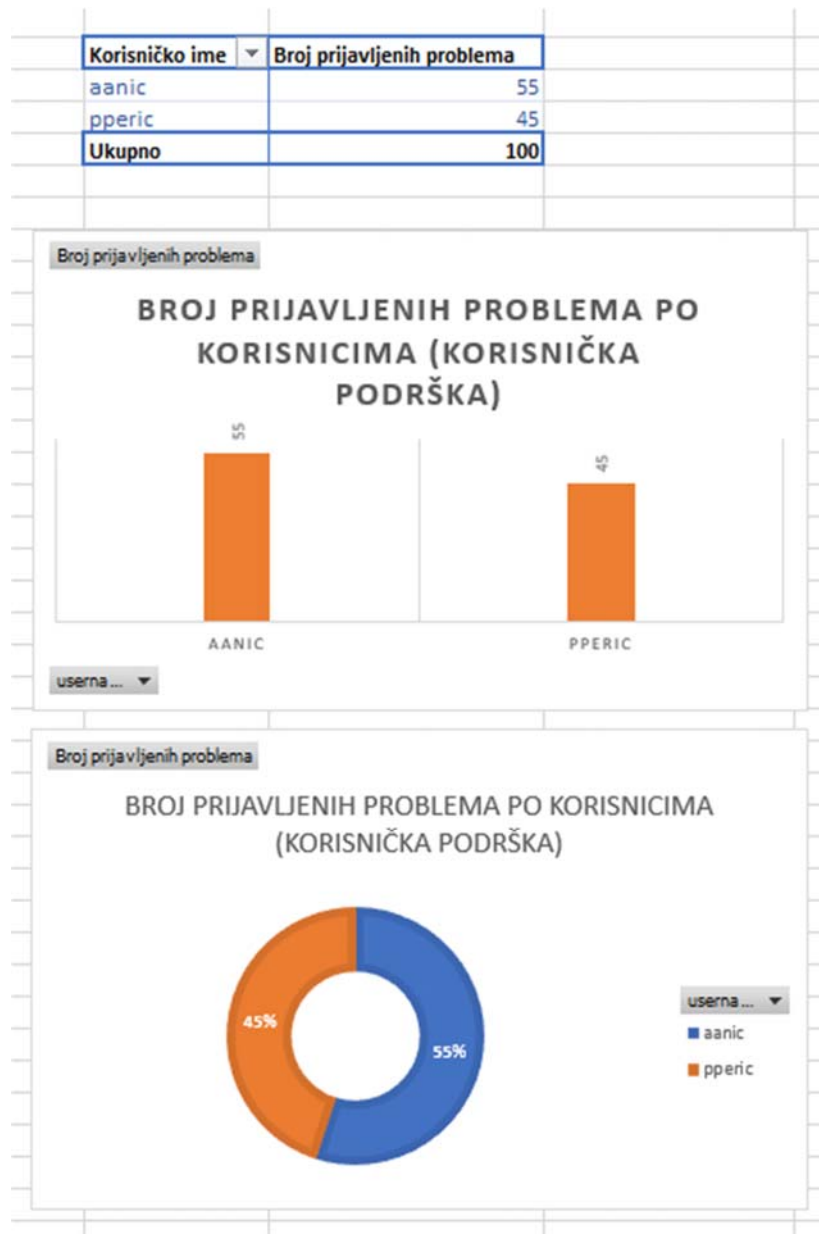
| Korisničko ime | Broj prijavljenih problema |
|---|---|
| aanic | 55 |
| pperic | 45 |
| Ukupno | 100 |

Broj prijavljenih problema

BROJ PRIJAVLJENIH PROBLEMA PO KORISNICIMA (KORISNIČKA PODRŠKA)

55

45

AANIC

PPERIC

userna ...

Broj prijavljenih problema

BROJ PRIJAVLJENIH PROBLEMA PO KORISNICIMA (KORISNIČKA PODRŠKA)

45%

55%

userna ...

aanic

pperic